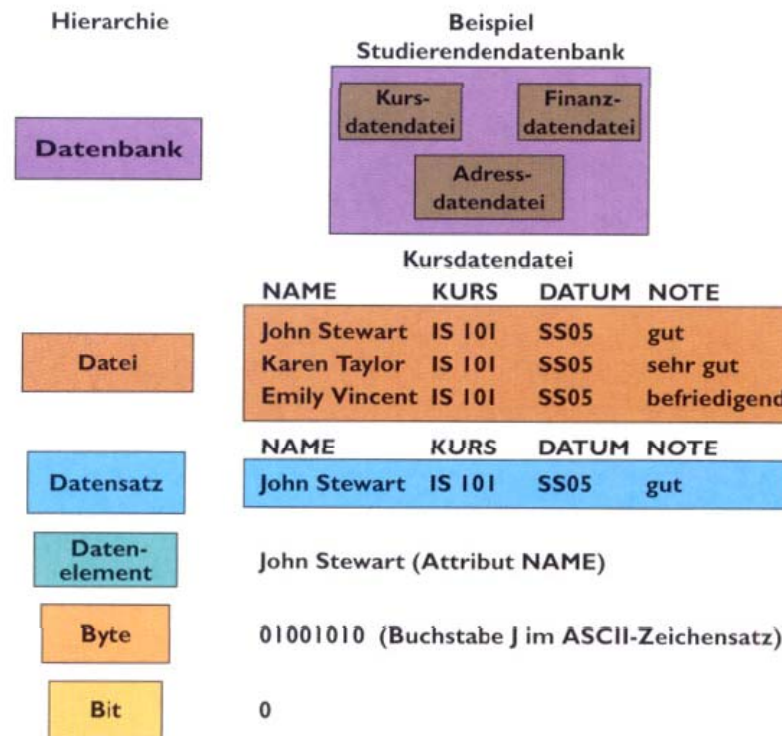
Hierarchie

Beispiel
Studierendendatenbank

Datenbank

Kursdatendatei

Finanzdatendatei

Adressdatendatei

Kursdatendatei

| NAME | KURS | DATUM | NOTE |
|---|---|---|---|
| John Stewart | IS 101 | SS05 | gut |
| Karen Taylor | IS 101 | SS05 | sehr gut |
| Emily Vincent | IS 101 | SS05 | befriediegend |

Datei

| NAME | KURS | DATUM | NOTE |
|---|---|---|---|
| John Stewart | IS 101 | SS05 | gut |

Datensatz

Datenelement

John Stewart (Attribut NAME)

Byte

01001010 (Buchstabe J im ASCII-Zeichensatz)

Bit

0